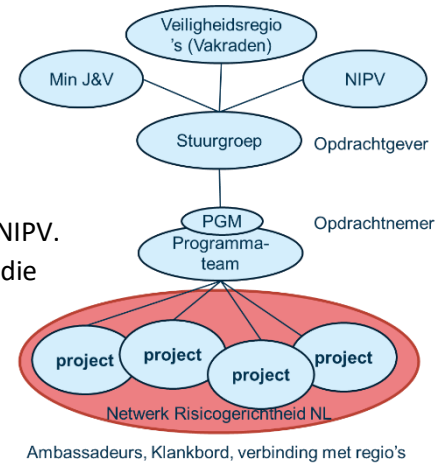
Veiligheidsregio's (Vakraden)

Min J&V

NIPV

Stuurgroep

Opdrachtgever

NIPV.

die

PGM

Programma-team

Opdrachtnemer

project

project

project

project

Netwerk Risicogerichtheid NL

Ambassadeurs, Klankbord, verbinding met regio's